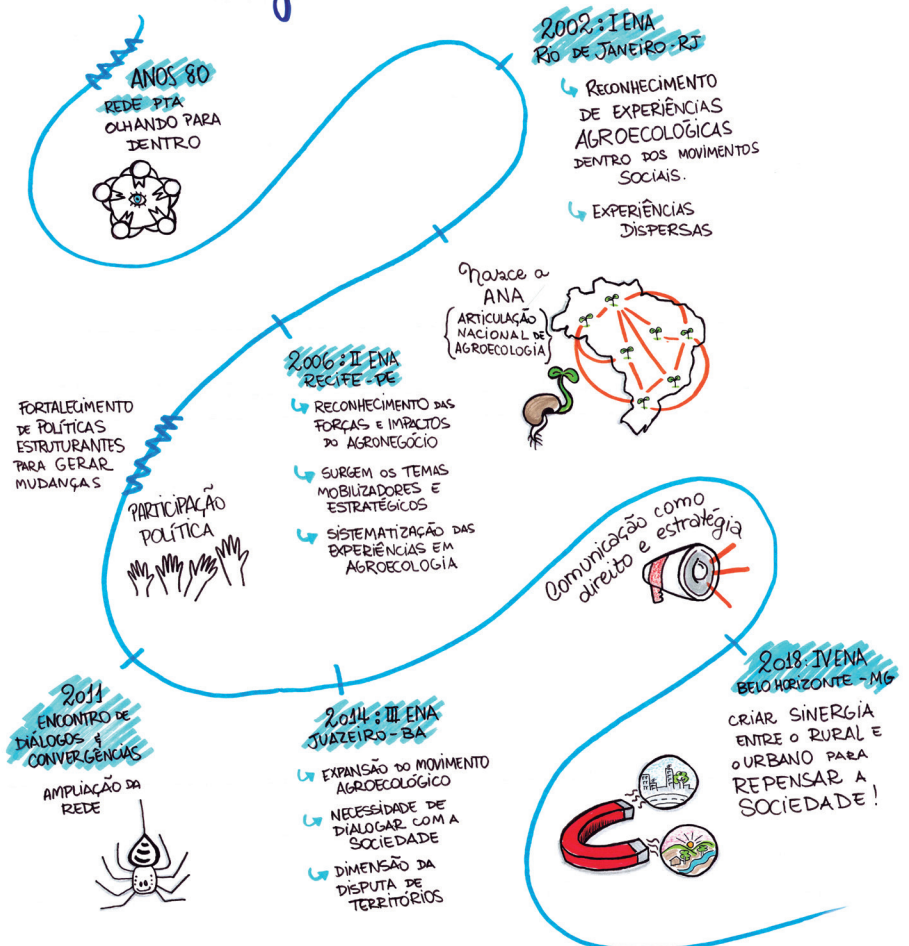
ANOS 80
REDE PTA
OLHANDO PARA DENTRO

2002: I ENA
RIO DE JANEIRO - RJ

RECONHECIMENTO DE EXPERIÊNCIAS AGROECOLÓGICAS DENTRO DOS MOVIMENTOS SOCIAIS.

EXPERIÊNCIAS DISPERSAS

Nasce a ANA
(ARTICULAÇÃO NACIONAL DE AGROECOLOGIA)

2006: II ENA
RECIFE - PE

RECONHECIMENTO DAS FORÇAS E IMPACTOS DO AGRONEGÓCIO

SURGEM OS TEMAS MOBILIZADORES E ESTRATÉGICOS

SISTEMATIZAÇÃO DAS EXPERIÊNCIAS EM AGROECOLOGIA

FORTALECIMENTO DE POLÍTICAS ESTRUTURANTES PARA GERAR MUDANÇAS

PARTICIPAÇÃO POLÍTICA

Comunicação como direito e estratégia

2011
ENCONTRO DE DIÁLOGOS & CONVERGÊNCIAS

AMPLIAÇÃO DA REDE

2014: III ENA
JUAZEIRO - BA

EXPANSÃO DO MOVIMENTO AGROECOLÓGICO

NECESSIDADE DE DIALOGAR COM A SOCIEDADE

DIMENSÃO DA DISPUTA DE TERRITÓRIOS

2018: IV ENA
BELO HORIZONTE - MG

CRIAR SINERGIA ENTRE O RURAL E O URBANO PARA REPENSAR A SOCIEDADE!